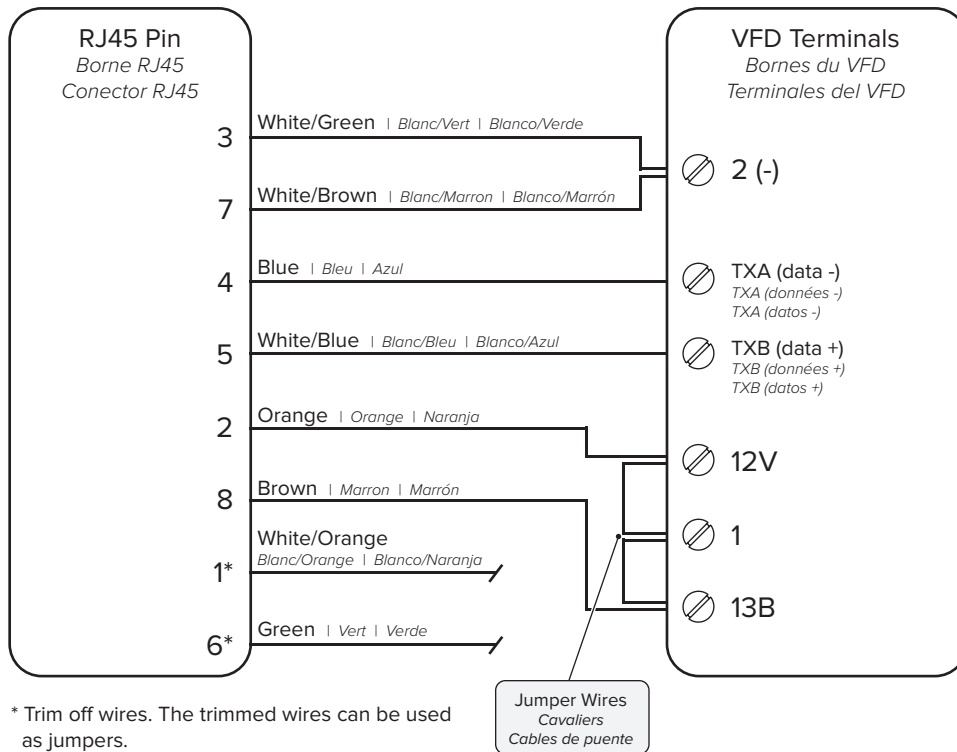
RJ45 Pin
Borne RJ45
Conector RJ45

VFD Terminals
Bornes du VFD
Terminales del VFD

3
White/Green | Blanc/Vert | Blanco/Verde

7
White/Brown | Blanc/Marron | Blanco/Marrón

2 (-)

4
Blue | Bleu | Azul

TXA (data -)
TXA (données -)
TXA (datos -)

5
White/Blue | Blanc/Bleu | Blanco/Azul

TXB (data +)
TXB (données +)
TXB (datos +)

2
Orange | Orange | Naranja

12V

8
Brown | Marron | Marrón

1

1*
White/Orange
Blanc/Orange | Blanco/Naranja

13B

6*
Green | Vert | Verde

Jumper Wires
Cavaliers
Cables de puente

* Trim off wires. The trimmed wires can be used as jumpers.